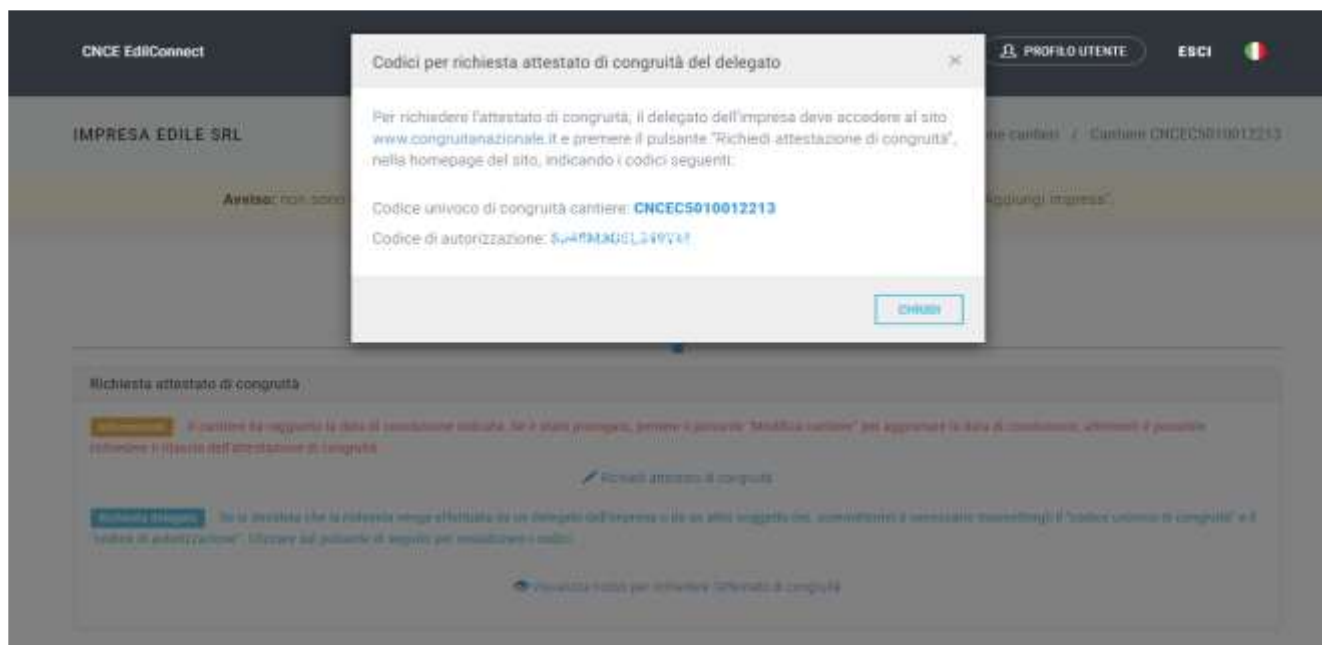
CNCE EdilConnect

PROFILO UTENTE ESCI

Codici per richiesta attestato di congruità del delegato ×

Per richiedere l'attestato di congruità, il delegato dell'impresa deve accedere al sito www.congruitanazionale.it e premere il pulsante "Richiedi attestazione di congruità", nella homepage del sito, indicando i codici seguenti:

Codice univoco di congruità cantiere: CNCEC5010012213

Codice di autorizzazione: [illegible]

CHIUDI

IMPRESA EDILE SRL

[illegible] cantieri / Cantiere CNCEC5010012213

Avviso: non sono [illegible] "Aggiungi impresa".

Richiesta attestato di congruità

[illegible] Il cantiere ha raggiunto la data di conclusione indicata. Se è stato prorogato, premere il pulsante "Modifica cantiere" per aggiornare la data di conclusione, altrimenti è possibile richiedere il rilascio dell'attestazione di congruità.

Richiedi attestato di congruità

Richiesta delegato Se si desidera che la richiesta venga effettuata da un delegato dell'impresa o da un altro soggetto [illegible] è necessario trasmettergli il "codice univoco di congruità" e il "codice di autorizzazione". Utilizzare il pulsante di seguito per visualizzare i codici.

Visualizza codici per richiedere l'attestato di congruità